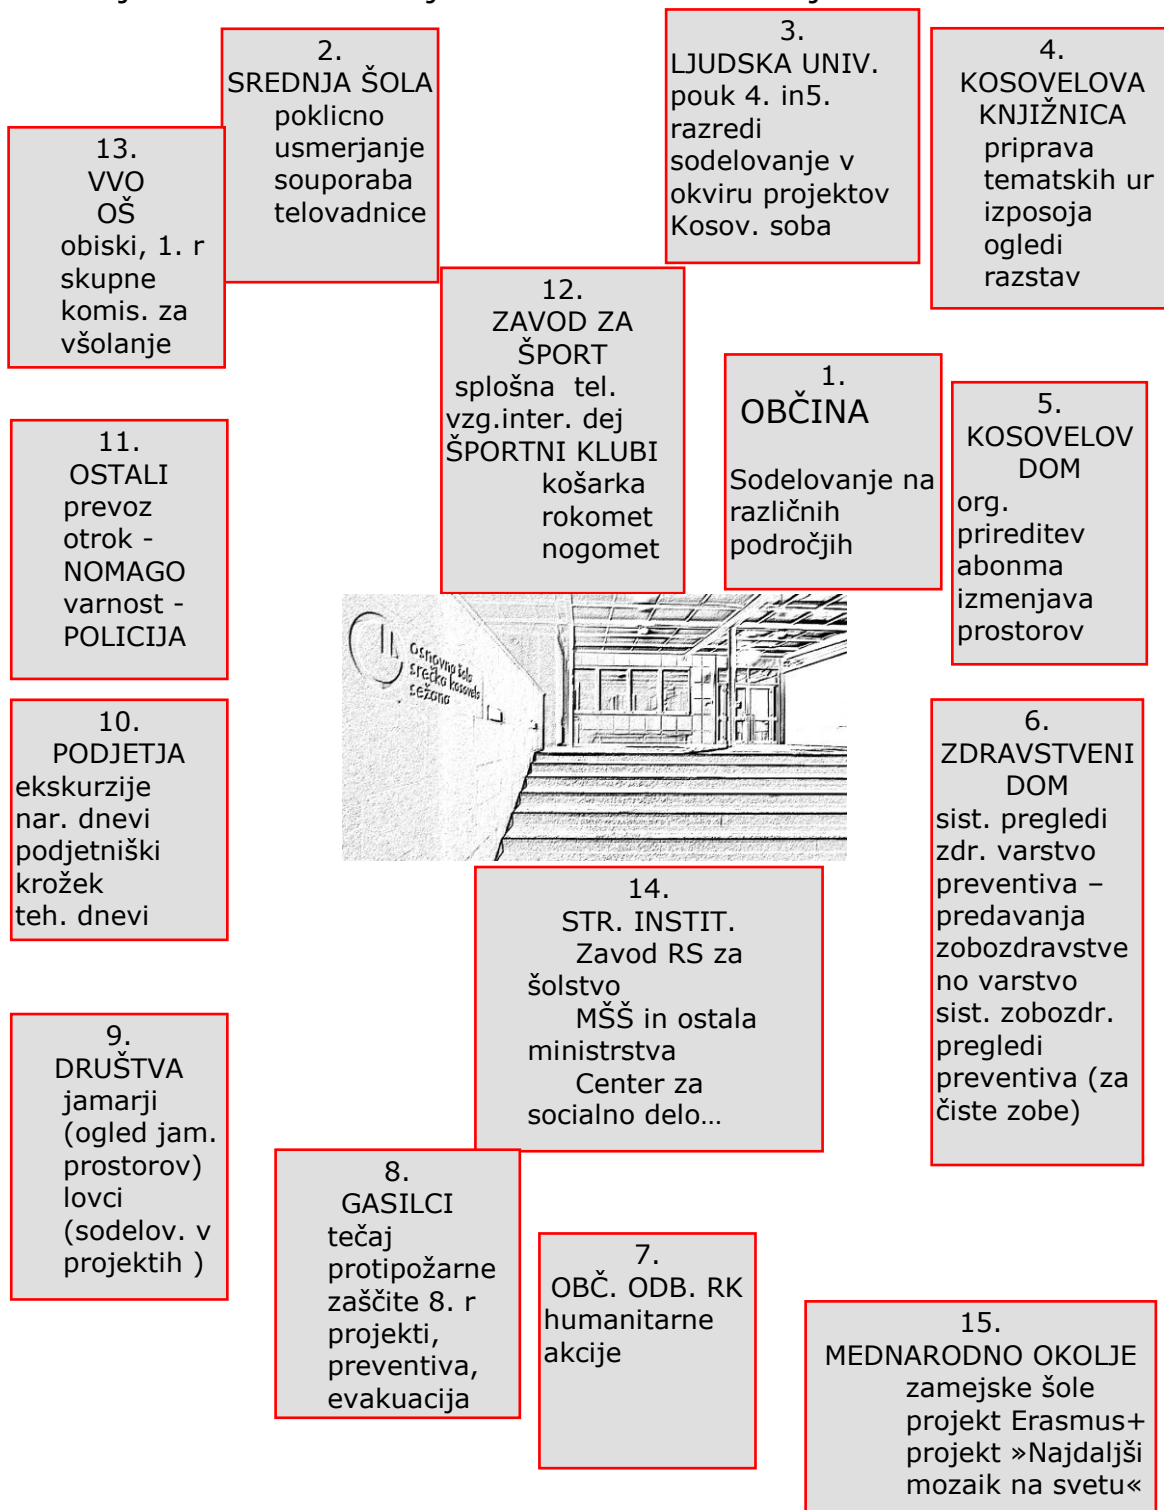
2.
SREDNJA ŠOLA
poklicno usmerjanje
souporaba telovadnice

3.
LJUDSKA UNIV.
pouk 4. in5. razredi
sodelovanje v okviru projektov Kosov. soba

4.
KOSOVELOVA KNJIŽNICA
priprava tematskih ur
izposoja
ogledi razstav

13.
VVO
OŠ
obiski, 1. r
skupne komis. za všolanje

12.
ZAVOD ZA ŠPORT
splošna tel. vzg.inter. dej
ŠPORTNI KLUBI
košarka
rokomet
nogomet

1.
OBČINA
Sodelovanje na različnih področjih

5.
KOSOVELOV DOM
org. prireditev
abonma
izmenjava prostorov

11.
OSTALI
prevoz otrok - NOMAGO
varnost - POLICIJA

Osnovna šola Srečko Kosovel Sežana

10.
PODJETJA
ekskurzije
nar. dnevi
podjetniški krožek
teh. dnevi

6.
ZDRAVSTVENI DOM
sist. pregledi
zdr. varstvo
preventiva – predavanja
zobozdravstveno varstvo
sist. zobozdr. pregledi
preventiva (za čiste zobe)

14.
STR. INSTIT.
Zavod RS za šolstvo
MŠŠ in ostala ministrstva
Center za socialno delo…

9.
DRUŠTVA
jamarji (ogled jam. prostorov)
lovci (sodelov. v projektih )

8.
GASILCI
tečaj protipožarne zaščite 8. r
projekti, preventiva, evakuacija

7.
OBČ. ODB. RK
humanitarne akcije

15.
MEDNARODNO OKOLJE
zamejske šole
projekt Erasmus+
projekt »Najdaljši mozaik na svetu«